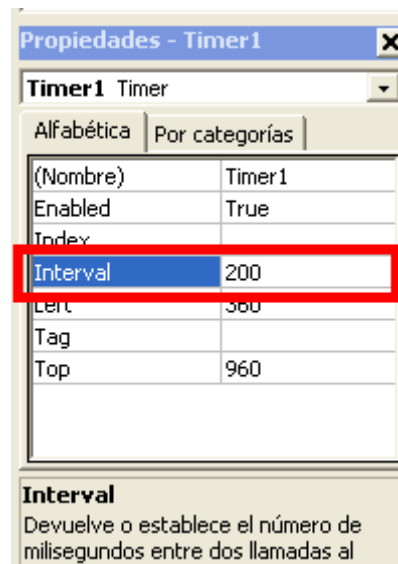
Propiedades - Timer1

Timer1 Timer

Alfabética | Por categorías

| | |
|---|---|
| (Nombre) | Timer1 |
| Enabled | True |
| Index | |
| Interval | 200 |
| Left | 360 |
| Tag | |
| Top | 960 |

Interval
Devuelve o establece el número de milisegundos entre dos llamadas al